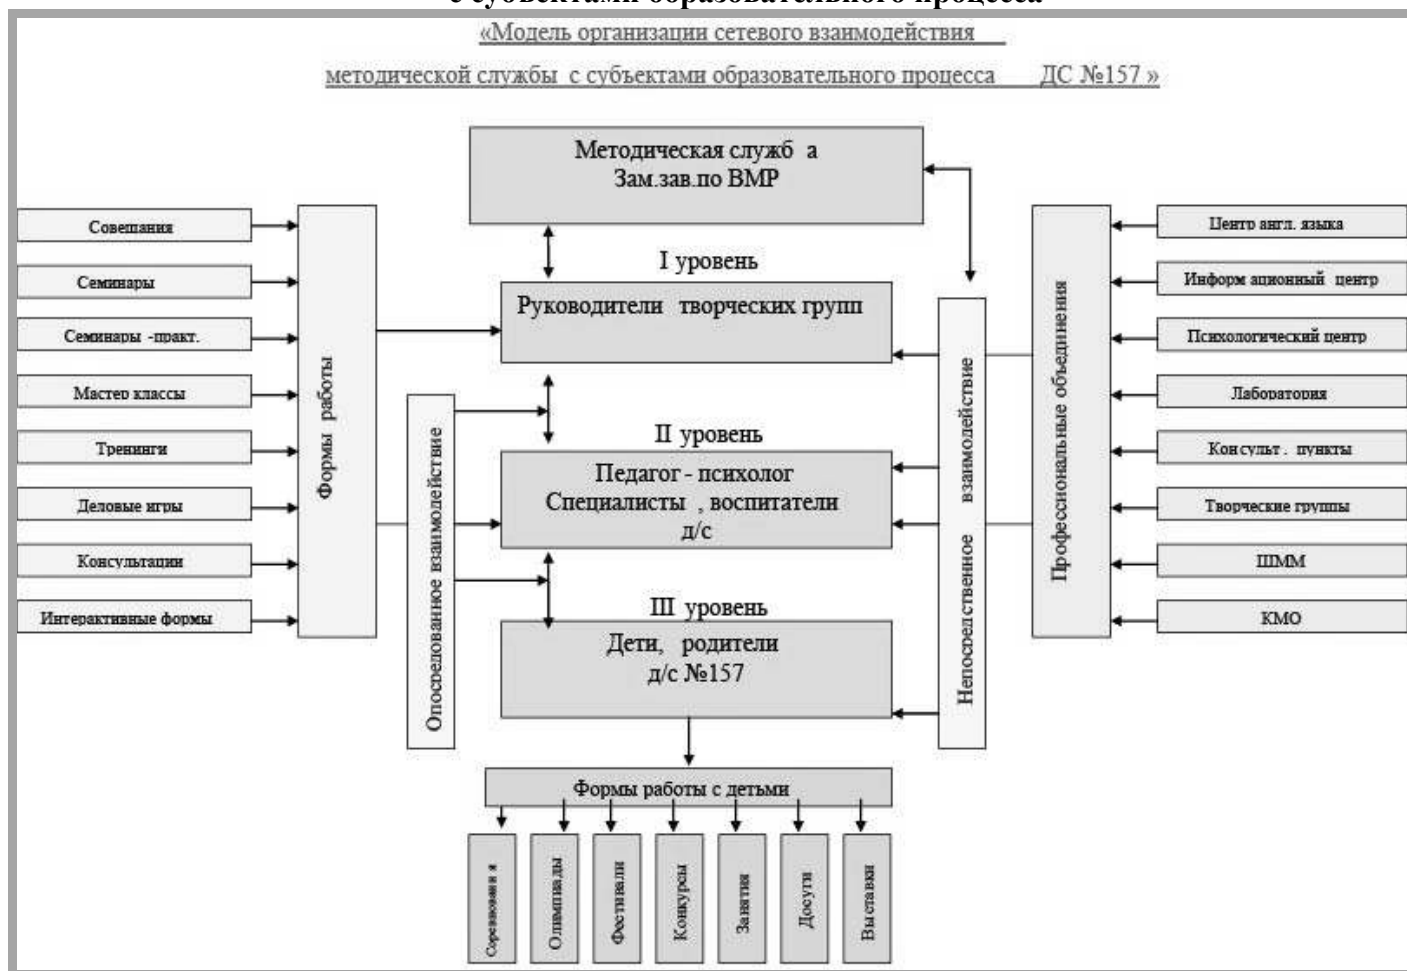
с субъектами образовательного процесса

«Модель организации сетевого взаимодействия

методической службы с субъектами образовательного процесса ДС №157 »

Методическая служб а
Зам.зав.по ВМР

I уровень

Руководители творческих групп

II уровень

Педагог - психолог
Специалисты , воспитатели
д/с

III уровень

Дети, родители
д/с №157

Совещания

Семинары

Семинары -практ.

Мастер классы

Тренинги

Деловые игры

Консультации

Интерактивные формы

Формы работы

Опосредованное взаимодействие

Непосредственное взаимодействие

Профессиональные объединения

Центр англ. языка

Информ ационный центр

Психологический центр

Лаборатория

Консульт . пункты

Творческие группы

ШММ

КМО

Формы работы с детьми

Соревновани я

Олимпиады

Фестивали

Конкурсы

Занятия

Досуги

Выставки